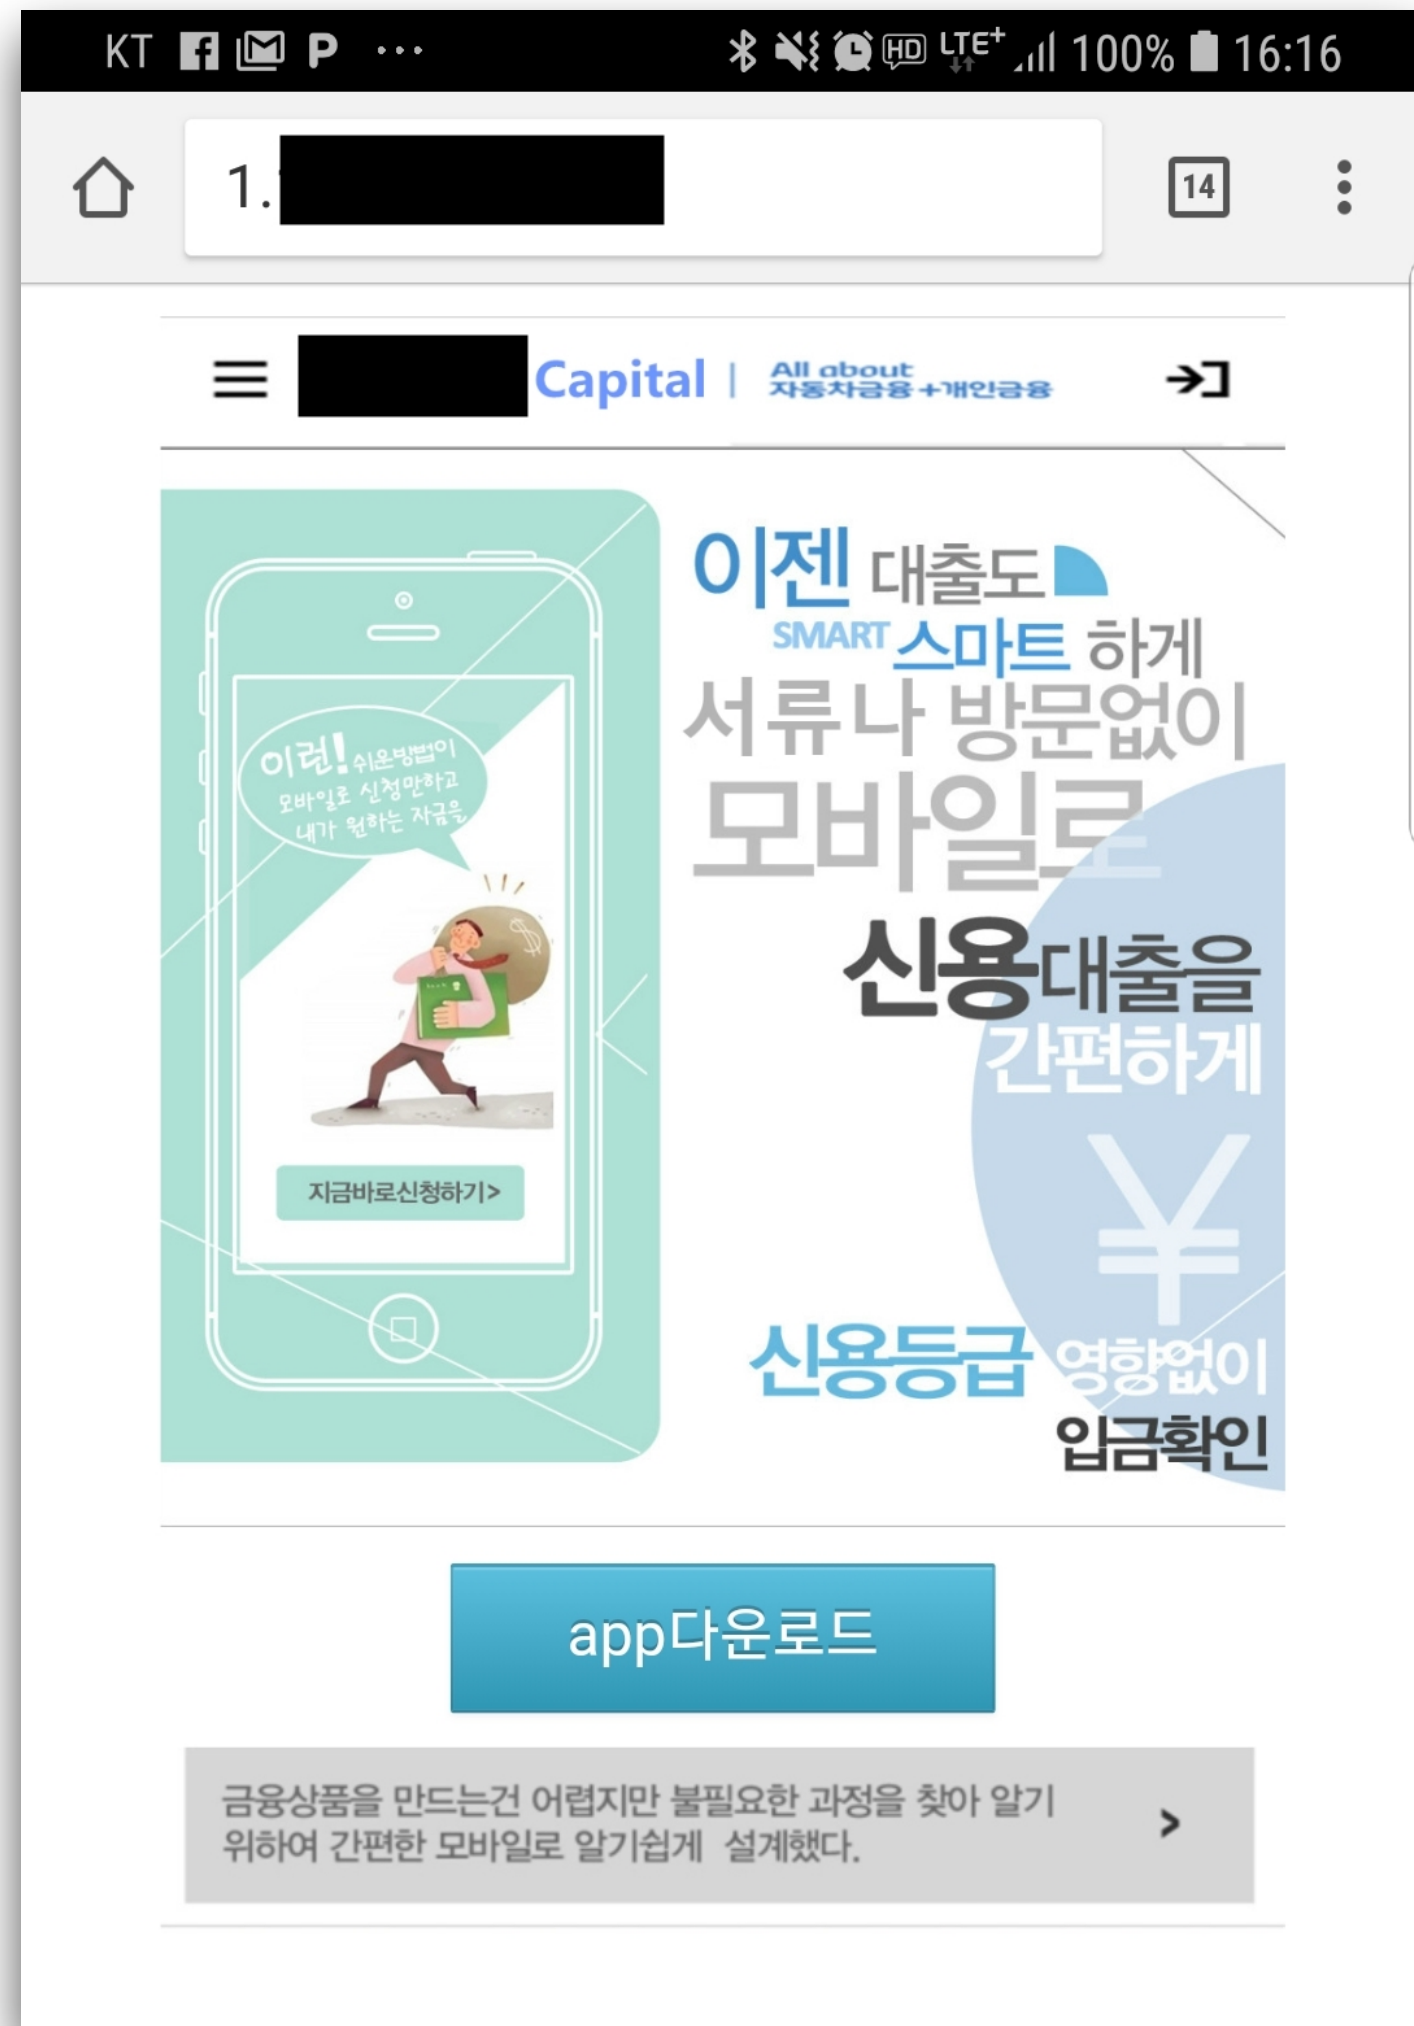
KT P ··· HD LTE+ 100% 16:16

1.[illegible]

14

Capital | All about 자동차금융+개인금융

이젠 대출도
SMART 스마트 하게
서류나 방문없이
모바일로
신용대출을
간편하게
¥
신용등급 영향없이
입금확인

이런! 쉬운방법이 모바일로 신청만하고 내가 원하는 자금을

지금바로신청하기>

app다운로드

금융상품을 만드는건 어렵지만 불필요한 과정을 찾아 알기 위하여 간편한 모바일로 알기쉽게 설계했다.
>